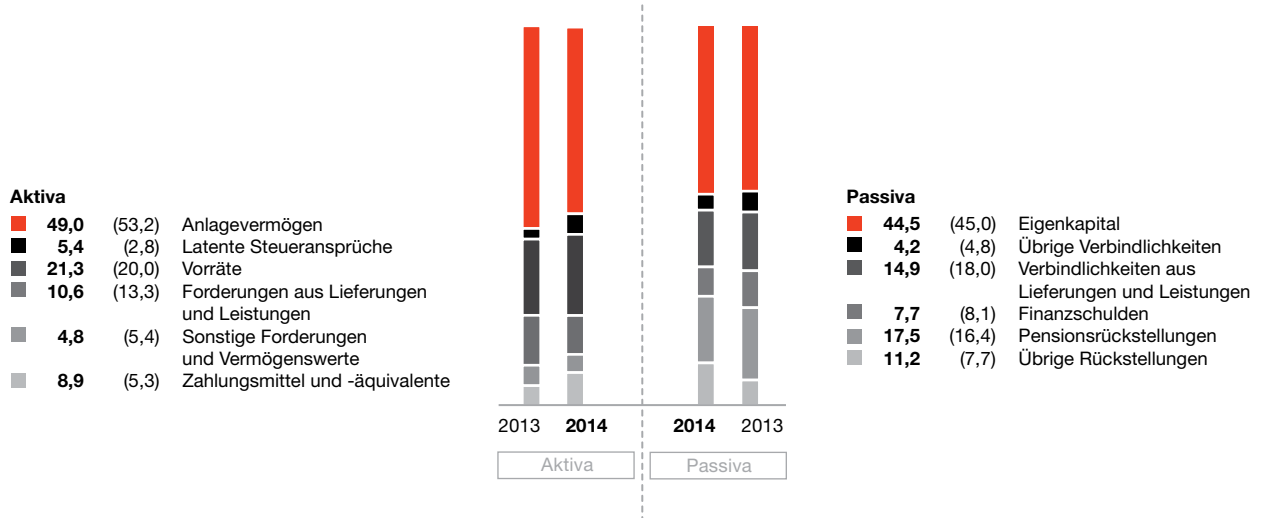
Aktiva

| | | |
|---|---|---|
| **49,0** | (53,2) | Anlagevermögen |
| **5,4** | (2,8) | Latente Steueransprüche |
| **21,3** | (20,0) | Vorräte |
| **10,6** | (13,3) | Forderungen aus Lieferungen und Leistungen |
| **4,8** | (5,4) | Sonstige Forderungen und Vermögenswerte |
| **8,9** | (5,3) | Zahlungsmittel und -äquivalente |

2013 **2014** **2014** 2013

Aktiva Passiva

Passiva

| | | |
|---|---|---|
| **44,5** | (45,0) | Eigenkapital |
| **4,2** | (4,8) | Übrige Verbindlichkeiten |
| **14,9** | (18,0) | Verbindlichkeiten aus Lieferungen und Leistungen |
| **7,7** | (8,1) | Finanzschulden |
| **17,5** | (16,4) | Pensionsrückstellungen |
| **11,2** | (7,7) | Übrige Rückstellungen |